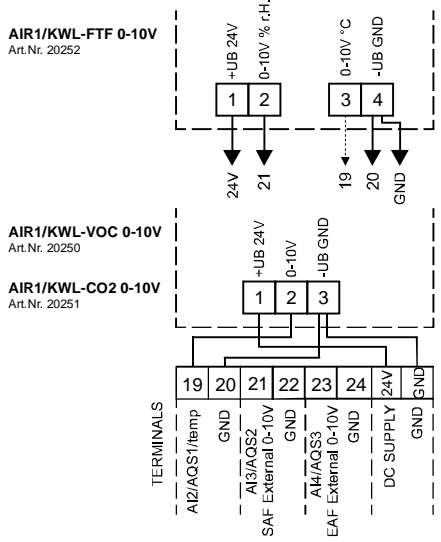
AIR1/KWL-FTF 0-10V
Art.Nr. 20252

+UB 24V
0-10V % r.H.
0-10V °C
-UB GND

1 2 3 4

24V 21 19 20 GND

AIR1/KWL-VOC 0-10V
Art.Nr. 20250

AIR1/KWL-CO2 0-10V
Art.Nr. 20251

+UB 24V
0-10V
-UB GND

1 2 3

| 19 | 20 | 21 | 22 | 23 | 24 | 24V | GND |
|---|---|---|---|---|---|---|---|

TERMINALS
AI2/AQS1/temp
GND
AI3/AQS2
SAF External 0-10V
GND
AI4/AQS3
EAF External 0-10V
GND
DC SUPPLY
GND